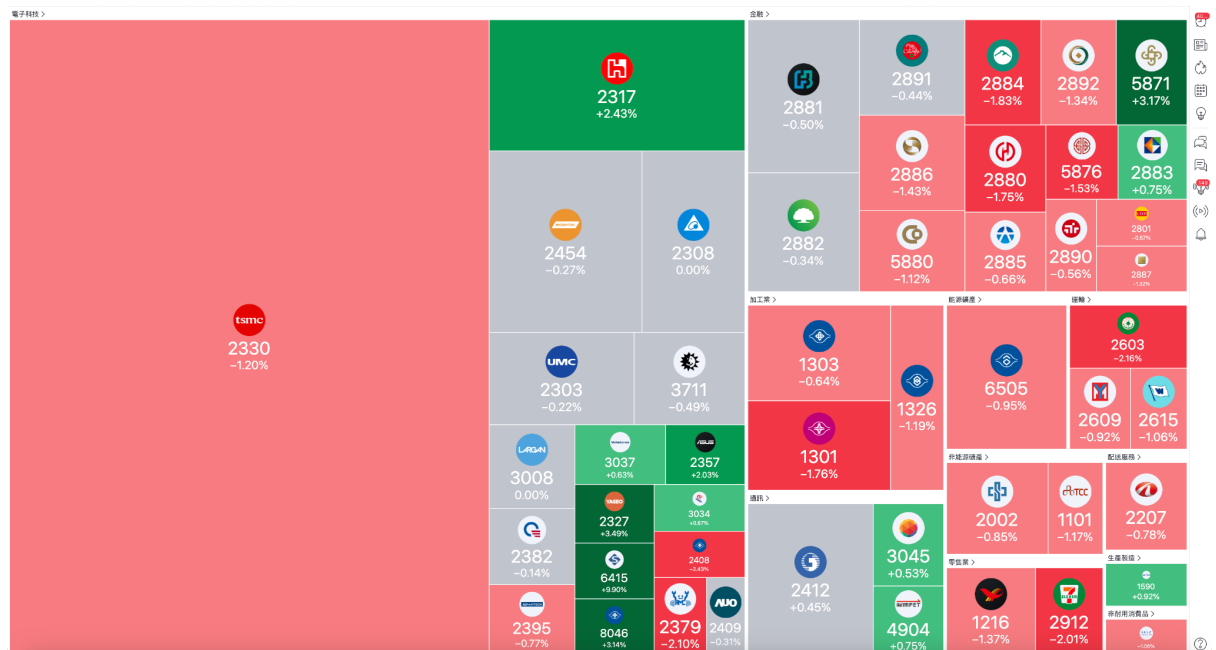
電子科技 >

tsmc
2330
−1.20%

2317
+2.43%

2454
−0.27%

2308
0.00%

UMC
2303
−0.22%

3711
−0.49%

LARGAN
3008
0.00%

3037
+0.63%

ASUS
2357
+2.03%

YAGEO
2327
+3.49%

3034
+0.67%

2382
−0.14%

6415
+9.90%

2408
−2.43%

2395
−0.77%

8046
+3.14%

2379
−2.10%

AUO
2409
−0.31%

金融 >

2881
−0.50%

2891
−0.44%

2884
−1.83%

2892
−1.34%

5871
+3.17%

2886
−1.43%

2880
−1.75%

5876
−1.53%

2883
+0.75%

2882
−0.34%

5880
−1.12%

2885
−0.66%

2890
−0.56%

2801
−0.67%

2887
−1.02%

加工業 >

1303
−0.64%

1326
−1.19%

1301
−1.76%

能源礦產 >

6505
−0.95%

運輸 >

2603
−2.16%

2609
−0.92%

2615
−1.06%

通訊 >

2412
+0.45%

3045
+0.53%

4904
+0.75%

非能源礦產 >

2002
−0.85%

TCC
1101
−1.17%

配送服務 >

2207
−0.78%

生產製造 >

1590
+0.92%

零售業 >

1216
−1.37%

2912
−2.01%

非耐用消費品 >

−1.06%